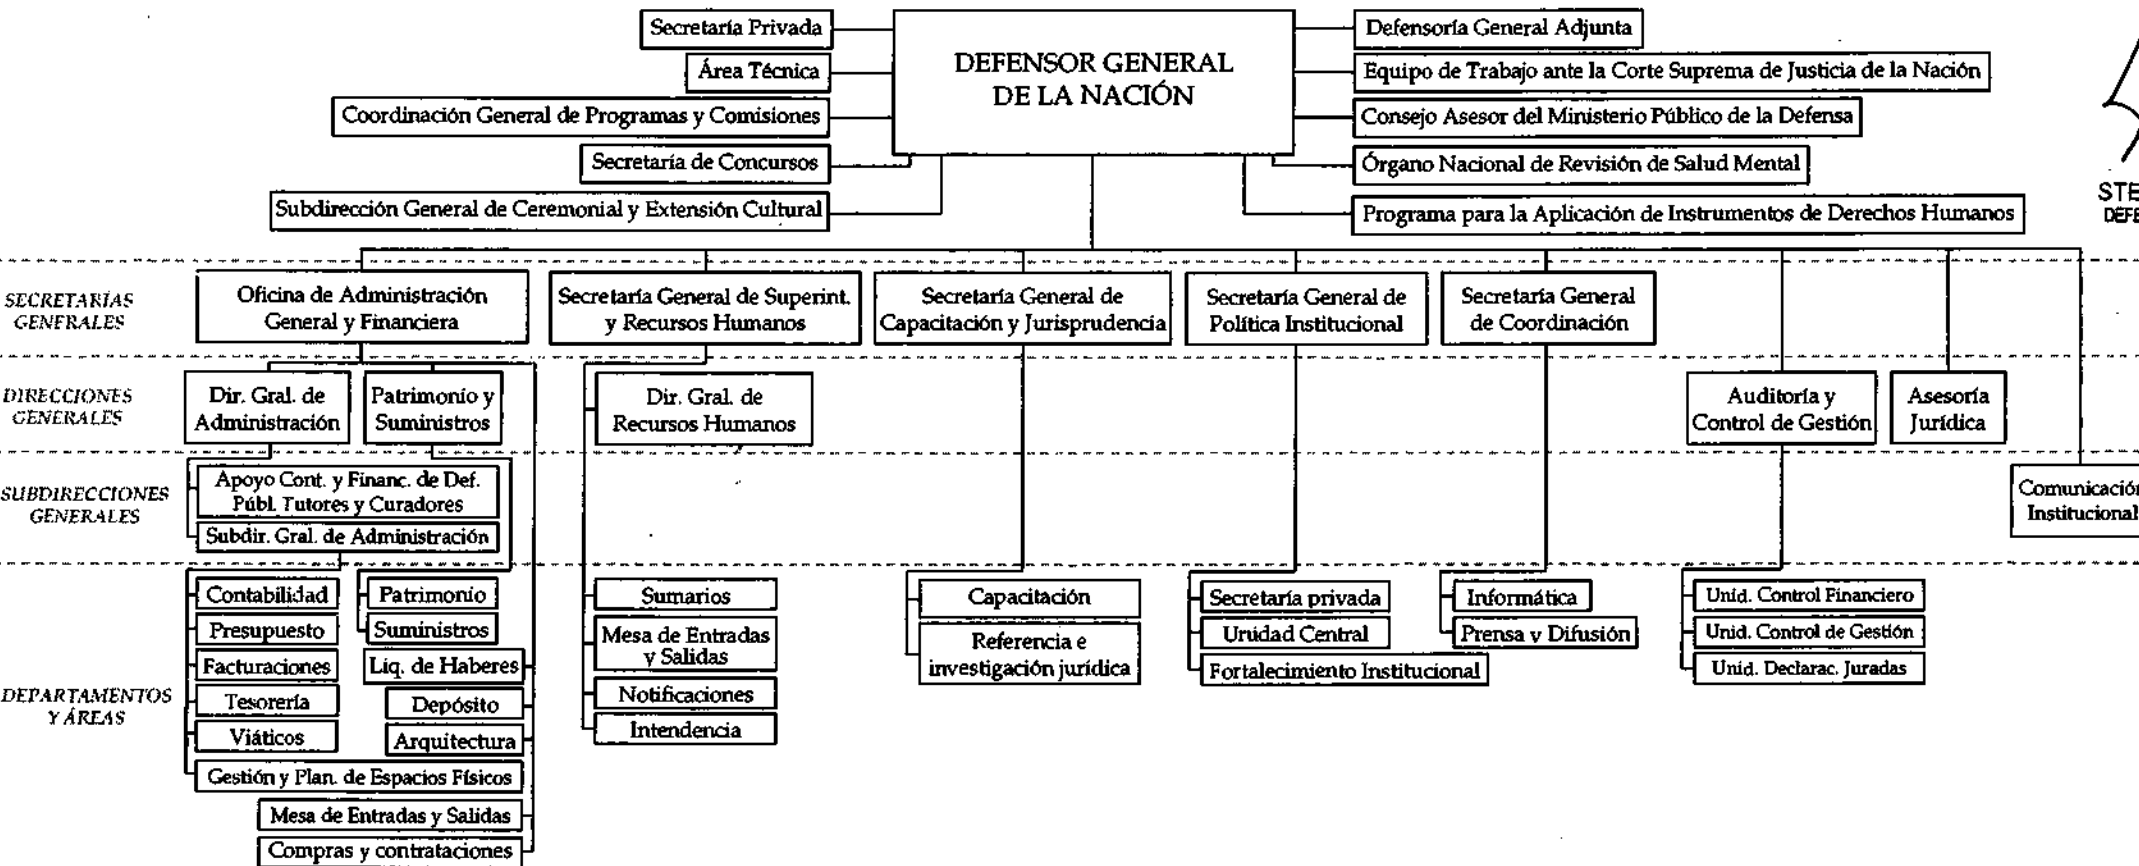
Secretaría Privada
Área Técnica
Coordinación General de Programas y Comisiones
Secretaría de Concursos
Subdirección General de Ceremonial y Extensión Cultural

DEFENSOR GENERAL DE LA NACIÓN

Defensoría General Adjunta
Equipo de Trabajo ante la Corte Suprema de Justicia de la Nación
Consejo Asesor del Ministerio Público de la Defensa
Órgano Nacional de Revisión de Salud Mental
Programa para la Aplicación de Instrumentos de Derechos Humanos

STE
DEFE

SECRETARÍAS GENERALES
Oficina de Administración General y Financiera
Secretaría General de Superint. y Recursos Humanos
Secretaría General de Capacitación y Jurisprudencia
Secretaría General de Política Institucional
Secretaría General de Coordinación

DIRECCIONES GENERALES
Dir. Gral. de Administración
Patrimonio y Suministros
Dir. Gral. de Recursos Humanos
Auditoría y Control de Gestión
Asesoría Jurídica

SUBDIRECCIONES GENERALES
Apoyo Cont. y Financ. de Def. Públ. Tutores y Curadores
Subdir. Gral. de Administración
Comunicación Institucional

DEPARTAMENTOS Y ÁREAS
Contabilidad
Presupuesto
Facturaciones
Tesorería
Viáticos
Gestión y Plan. de Espacios Físicos
Mesa de Entradas y Salidas
Compras y contrataciones
Patrimonio
Suministros
Liq. de Haberes
Depósito
Arquitectura
Sumarios
Mesa de Entradas y Salidas
Notificaciones
Intendencia
Capacitación
Referencia e investigación jurídica
Secretaría privada
Unidad Central
Fortalecimiento Institucional
Informática
Prensa y Difusión
Unid. Control Financiero
Unid. Control de Gestión
Unid. Declarac. Juradas